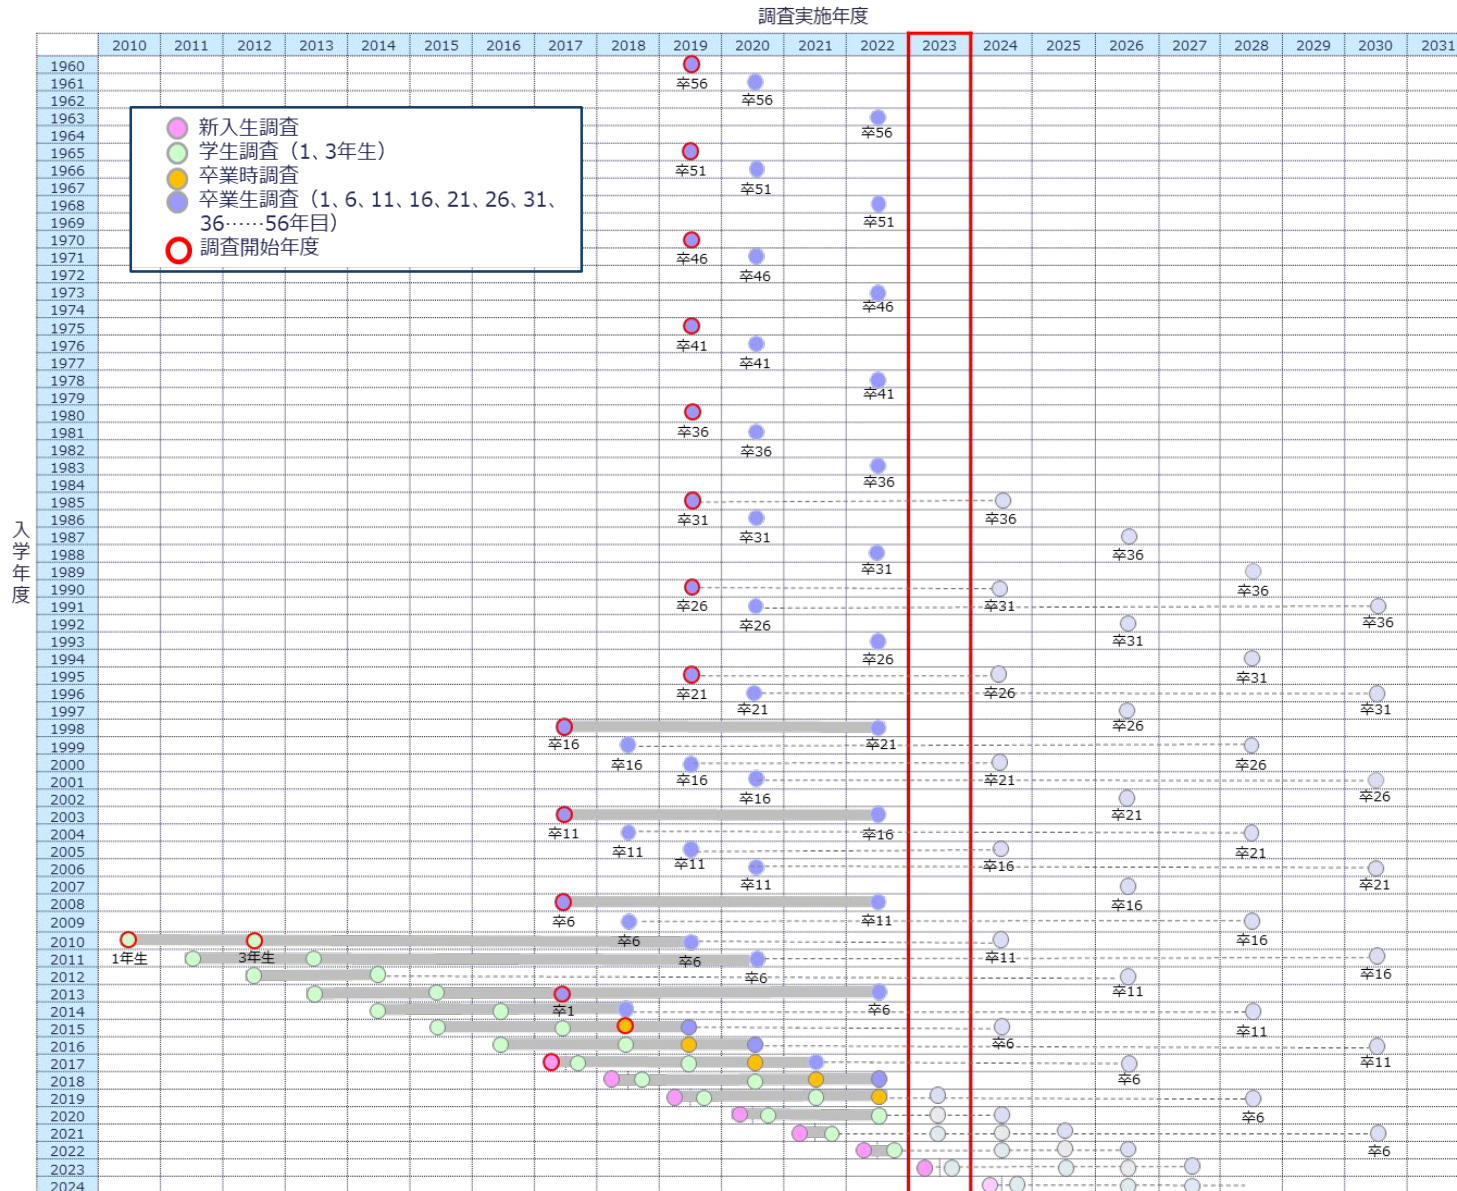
調査実施年度

| | 2010 | 2011 | 2012 | 2013 | 2014 | 2015 | 2016 | 2017 | 2018 | 2019 | 2020 | 2021 | 2022 | 2023 | 2024 | 2025 | 2026 | 2027 | 2028 | 2029 | 2030 | 2031 |
|---|---|---|---|---|---|---|---|---|---|---|---|---|---|---|---|---|---|---|---|---|---|---|
| 1960 | | | | | | | | | | 卒56 | | | | | | | | | | | | |
| 1961 | | | | | | | | | | | 卒56 | | | | | | | | | | | |
| 1962 | | | | | | | | | | | | | | | | | | | | | | |
| 1963 | | | | | | | | | | | | | 卒56 | | | | | | | | | |
| 1964 | | | | | | | | | | | | | | | | | | | | | | |
| 1965 | | | | | | | | | | 卒51 | | | | | | | | | | | | |
| 1966 | | | | | | | | | | | 卒51 | | | | | | | | | | | |
| 1967 | | | | | | | | | | | | | | | | | | | | | | |
| 1968 | | | | | | | | | | | | | 卒51 | | | | | | | | | |
| 1969 | | | | | | | | | | | | | | | | | | | | | | |
| 1970 | | | | | | | | | | 卒46 | | | | | | | | | | | | |
| 1971 | | | | | | | | | | | 卒46 | | | | | | | | | | | |
| 1972 | | | | | | | | | | | | | | | | | | | | | | |
| 1973 | | | | | | | | | | | | | 卒46 | | | | | | | | | |
| 1974 | | | | | | | | | | | | | | | | | | | | | | |
| 1975 | | | | | | | | | | 卒41 | | | | | | | | | | | | |
| 1976 | | | | | | | | | | | 卒41 | | | | | | | | | | | |
| 1977 | | | | | | | | | | | | | | | | | | | | | | |
| 1978 | | | | | | | | | | | | | 卒41 | | | | | | | | | |
| 1979 | | | | | | | | | | | | | | | | | | | | | | |
| 1980 | | | | | | | | | | 卒36 | | | | | | | | | | | | |
| 1981 | | | | | | | | | | | 卒36 | | | | | | | | | | | |
| 1982 | | | | | | | | | | | | | | | | | | | | | | |
| 1983 | | | | | | | | | | | | | 卒36 | | | | | | | | | |
| 1984 | | | | | | | | | | | | | | | | | | | | | | |
| 1985 | | | | | | | | | | 卒31 | | | | | 卒36 | | | | | | | |
| 1986 | | | | | | | | | | | 卒31 | | | | | | | | | | | |
| 1987 | | | | | | | | | | | | | | | | | 卒36 | | | | | |
| 1988 | | | | | | | | | | | | | 卒31 | | | | | | | | | |
| 1989 | | | | | | | | | | | | | | | | | | | 卒36 | | | |
| 1990 | | | | | | | | | | 卒26 | | | | | 卒31 | | | | | | | |
| 1991 | | | | | | | | | | | 卒26 | | | | | | | | | | 卒36 | |
| 1992 | | | | | | | | | | | | | | | | | 卒31 | | | | | |
| 1993 | | | | | | | | | | | | | 卒26 | | | | | | | | | |
| 1994 | | | | | | | | | | | | | | | | | | | 卒31 | | | |
| 1995 | | | | | | | | | | 卒21 | | | | | 卒26 | | | | | | | |
| 1996 | | | | | | | | | | | 卒21 | | | | | | | | | | 卒31 | |
| 1997 | | | | | | | | | | | | | | | | | 卒26 | | | | | |
| 1998 | | | | | | | | 卒16 | | | | | 卒21 | | | | | | | | | |
| 1999 | | | | | | | | | 卒16 | | | | | | | | | | 卒26 | | | |
| 2000 | | | | | | | | | | 卒16 | | | | | 卒21 | | | | | | | |
| 2001 | | | | | | | | | | | 卒16 | | | | | | | | | | 卒26 | |
| 2002 | | | | | | | | | | | | | | | | | 卒21 | | | | | |
| 2003 | | | | | | | | 卒11 | | | | | 卒16 | | | | | | | | | |
| 2004 | | | | | | | | | 卒11 | | | | | | | | | | 卒21 | | | |
| 2005 | | | | | | | | | | 卒11 | | | | | 卒16 | | | | | | | |
| 2006 | | | | | | | | | | | 卒11 | | | | | | | | | | 卒21 | |
| 2007 | | | | | | | | | | | | | | | | | 卒16 | | | | | |
| 2008 | | | | | | | | 卒6 | | | | | 卒11 | | | | | | | | | |
| 2009 | | | | | | | | | 卒6 | | | | | | | | | | 卒16 | | | |
| 2010 | 1年生 | | 3年生 | | | | | | | 卒6 | | | | | 卒11 | | | | | | | |
| 2011 | | | | | | | | | | | 卒6 | | | | | | | | | | 卒16 | |
| 2012 | | | | | | | | | | | | | | | | | 卒11 | | | | | |
| 2013 | | | | | | | | 卒1 | | | | | 卒6 | | | | | | | | | |
| 2014 | | | | | | | | | | | | | | | | | | | 卒11 | | | |
| 2015 | | | | | | | | | | | | | | | 卒6 | | | | | | | |
| 2016 | | | | | | | | | | | | | | | | | | | | | 卒11 | |
| 2017 | | | | | | | | | | | | | | | | | 卒6 | | | | | |
| 2018 | | | | | | | | | | | | | | | | | | | 卒6 | | | |
| 2019 | | | | | | | | | | | | | | | | | | | | | | |
| 2020 | | | | | | | | | | | | | | | | | | | | | | |
| 2021 | | | | | | | | | | | | | | | | | | | | | 卒6 | |
| 2022 | | | | | | | | | | | | | | | | | | | | | | |
| 2023 | | | | | | | | | | | | | | | | | | | | | | |
| 2024 | | | | | | | | | | | | | | | | | | | | | | |

入学年度

新入生調査
学生調査（1、3年生）
卒業時調査
卒業生調査（1、6、11、16、21、26、31、36……56年目）
調査開始年度